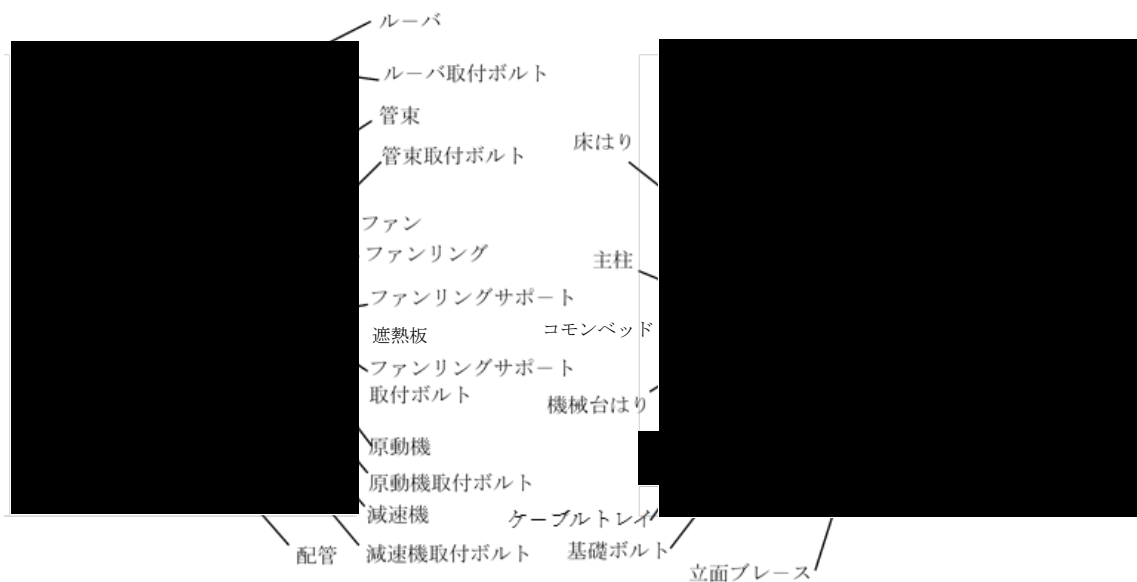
ルーバ
ルーバ取付ボルト
管束
管束取付ボルト
ファン
ファンリング
ファンリングサポート
遮熱板
ファンリングサポート取付ボルト
原動機
原動機取付ボルト
減速機
配管
減速機取付ボルト
床はり
主柱
コモンベッド
機械台はり
ケーブルトレイ
基礎ボルト
立面ブレース